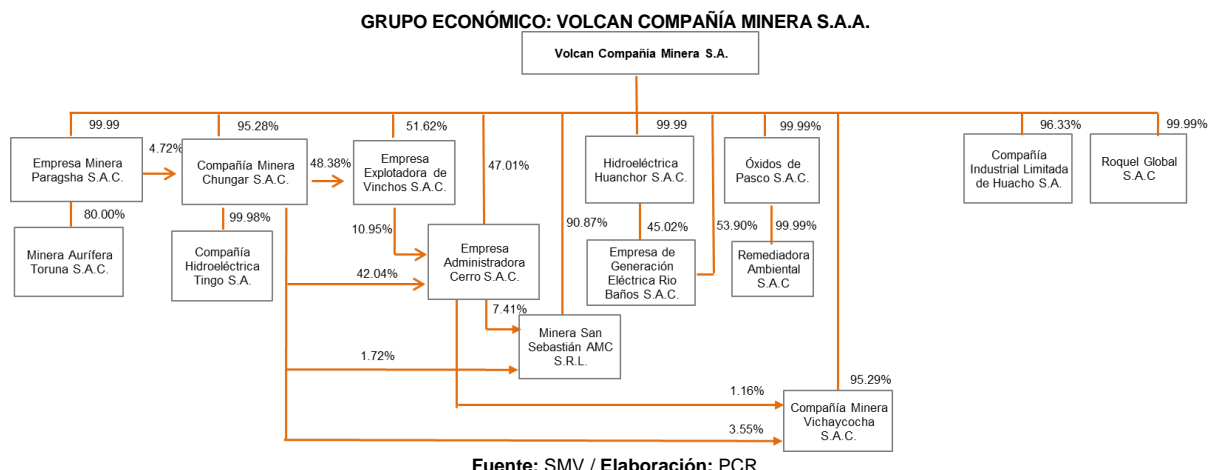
GRUPO ECONÓMICO: VOLCAN COMPAÑÍA MINERA S.A.A.

Volcan Compañía Minera S.A.

99.99

95.28%

51.62%

47.01%

99.99

99.99%

96.33%

99.99%

Empresa Minera Paragsha S.A.C.

4.72%

Compañía Minera Chungar S.A.C.

48.38%

Empresa Explotadora de Vinchos S.A.C.

Hidroeléctrica Huanchor S.A.C.

Óxidos de Pasco S.A.C.

Compañía Industrial Limitada de Huacho S.A.

Roquel Global S.A.C

80.00%

99.98%

10.95%

90.87%

45.02%

53.90%

99.99%

Minera Aurífera Toruna S.A.C.

Compañía Hidroeléctrica Tingo S.A.

42.04%

Empresa Administradora Cerro S.A.C.

Empresa de Generación Eléctrica Rio Baños S.A.C.

Remediadora Ambiental S.A.C

7.41%

Minera San Sebastián AMC S.R.L.

1.72%

95.29%

1.16%

Compañía Minera Vichaycocha S.A.C.

3.55%

Fuente: SMV / Elaboración: PCR